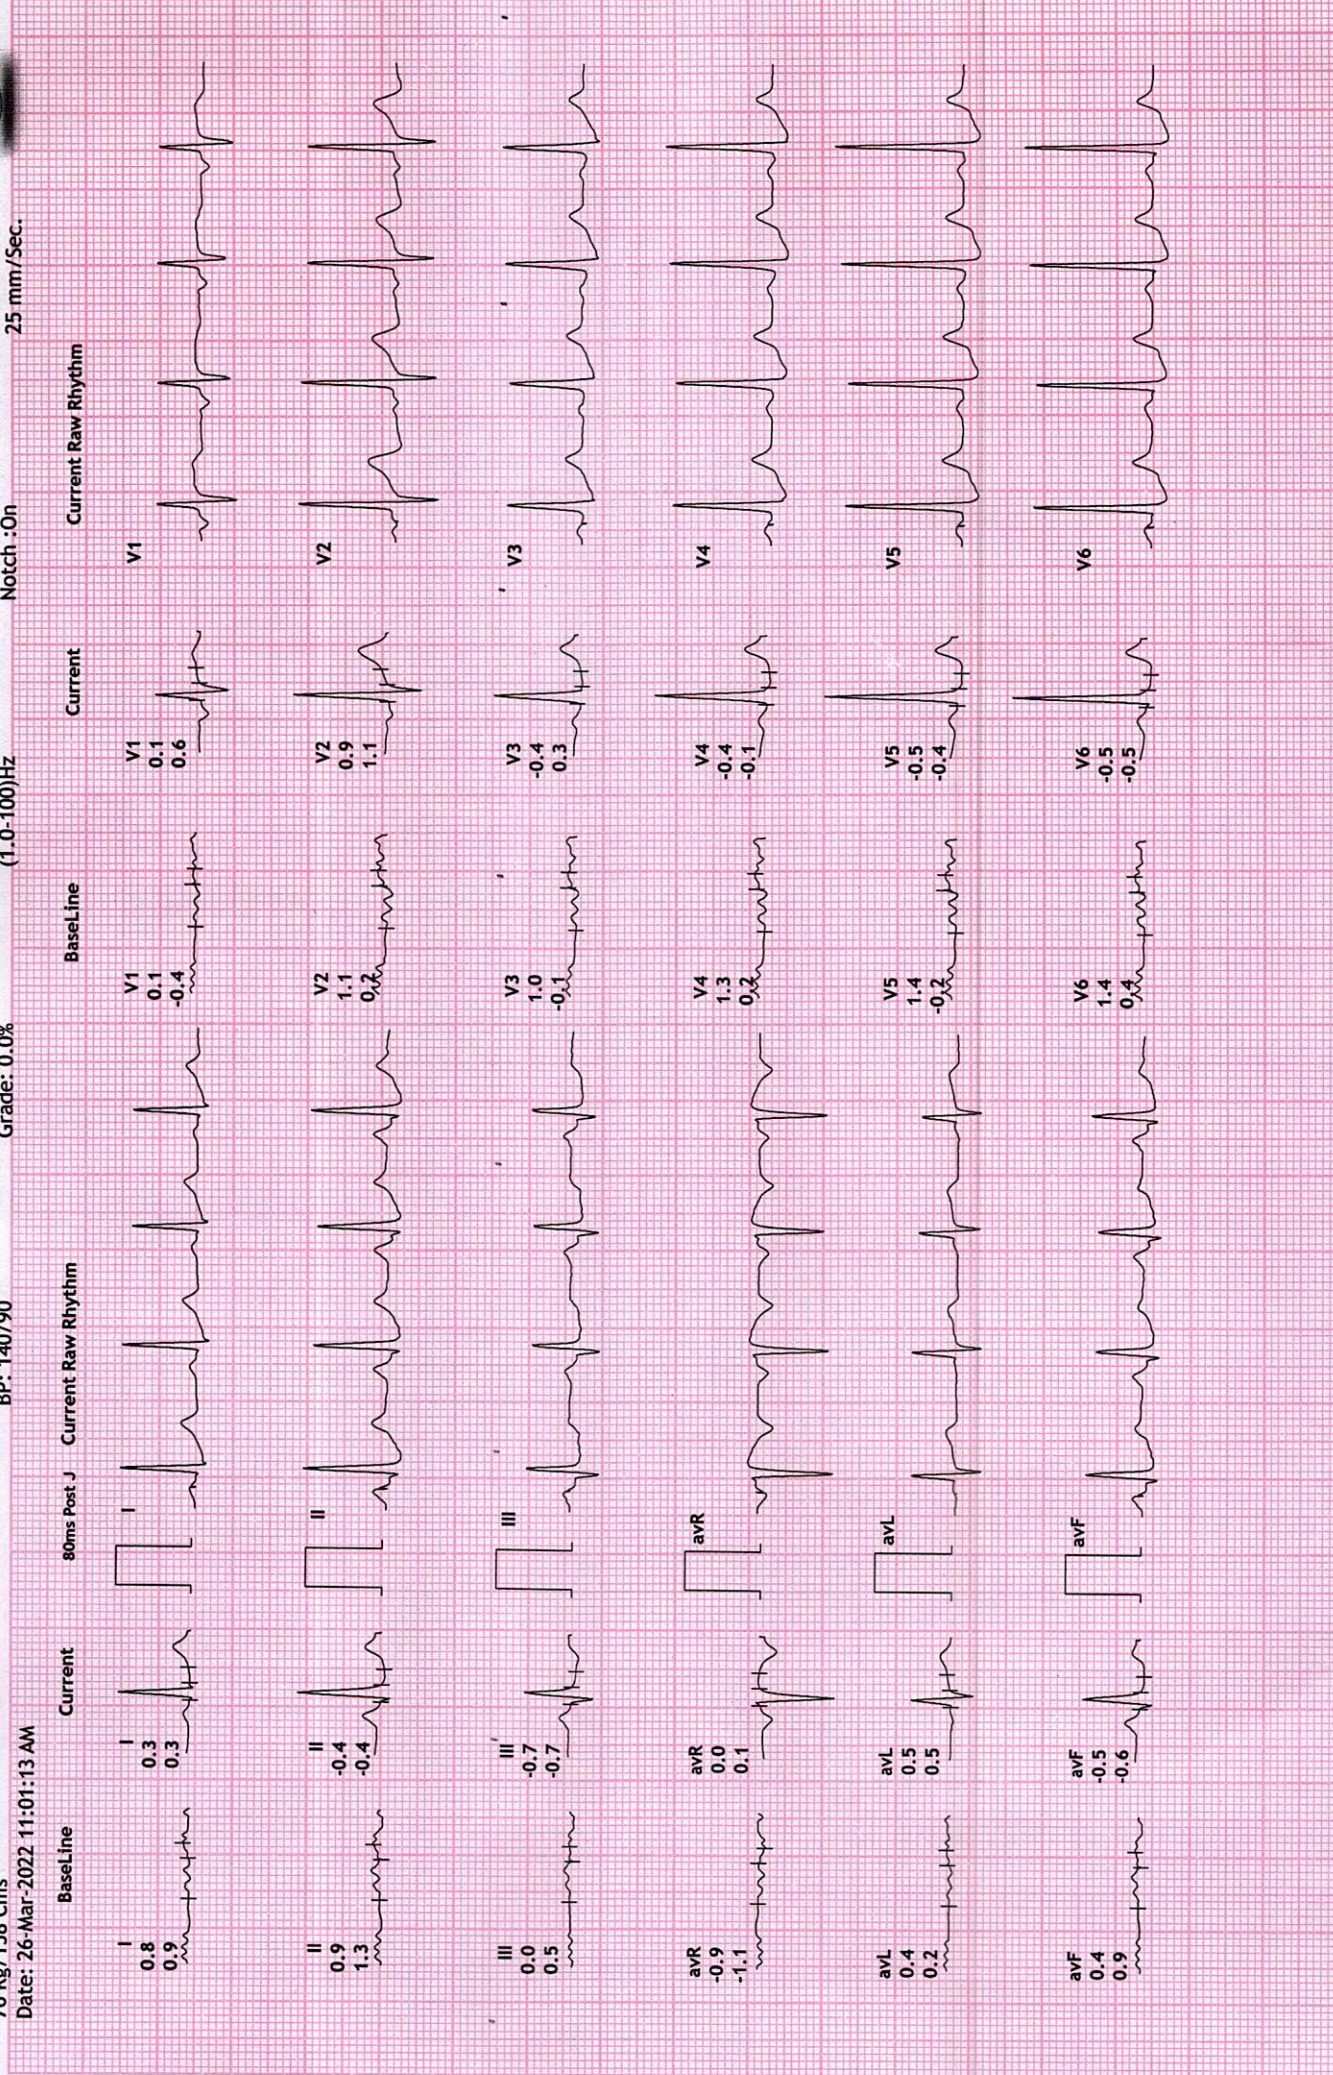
76 Kg/158 Cms
Date: 26-Mar-2022 11:01:13 AM
BP: 140/90
Grade: 0.0%
(1.0-100)Hz
Notch :On
25 mm/Sec.

BaseLine
Current
80ms Post J
Current Raw Rhythm

I
0.8
0.9

I
0.3
0.3

I

II
0.9
1.3

II
-0.4
-0.4

II

III
0.0
0.5

III
-0.7
-0.7

III

avR
-0.9
-1.1

avR
0.0
0.1

avR

avL
0.4
0.2

avL
0.5
0.5

avL

avF
0.4
0.9

avF
-0.5
-0.6

avF

BaseLine
Current
Current Raw Rhythm

V1
0.1
-0.4

V1
0.1
0.6

V1

V2
1.1
0.2

V2
0.9
1.1

V2

V3
1.0
-0.1

V3
-0.4
0.3

V3

V4
1.3
0.2

V4
-0.4
-0.1

V4

V5
1.4
-0.2

V5
-0.5
-0.4

V5

V6
1.4
0.4

V6
-0.5
-0.5

V6